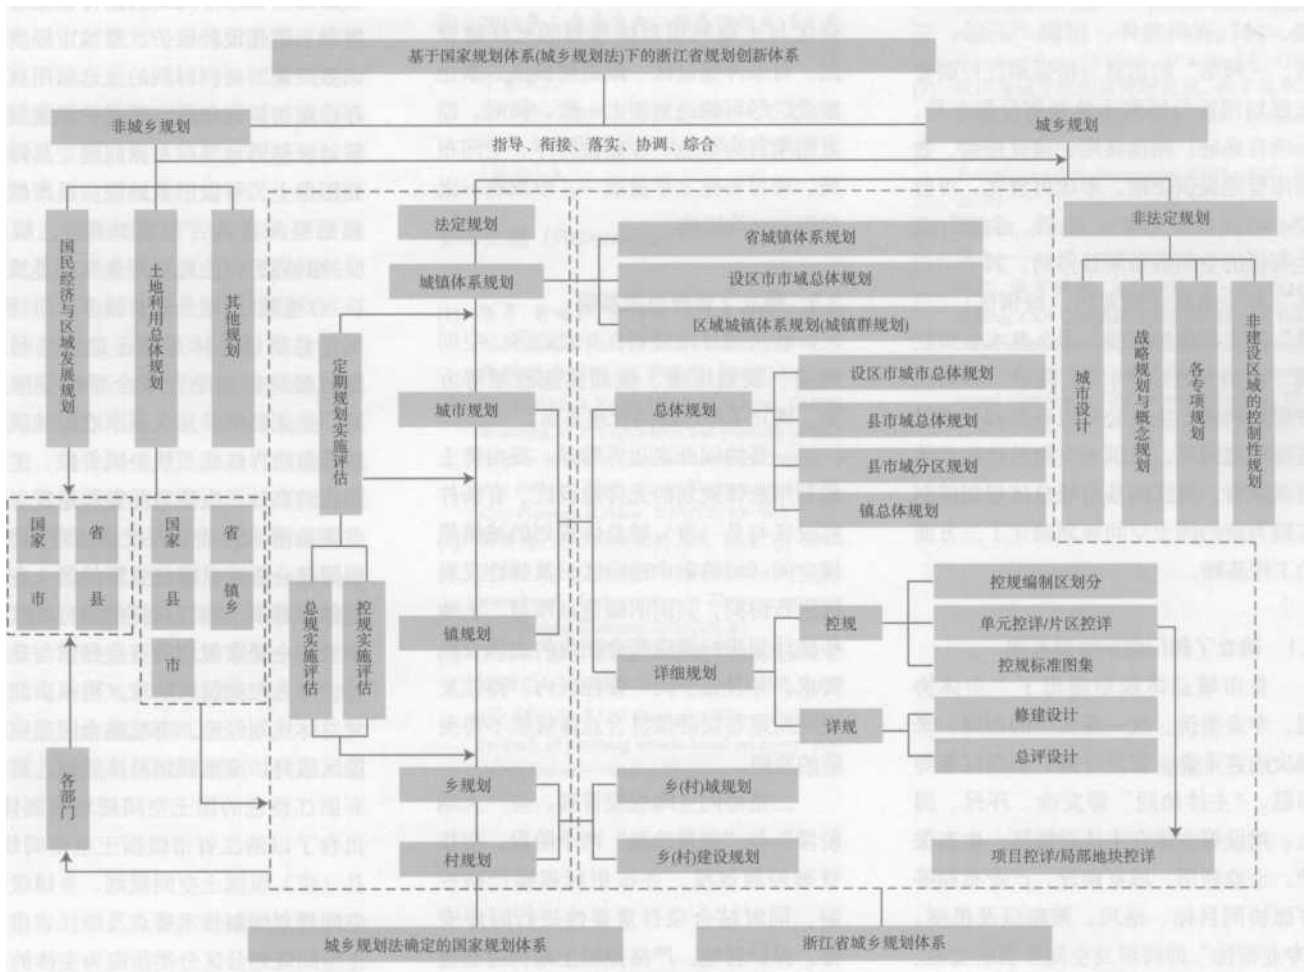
基于国家规划体系(城乡规划法)下的浙江省规划创新体系

非城乡规划

指导、衔接、落实、协调、综合

城乡规划

国民经济与区域发展规划

土地利用总体规划

其他规划

法定规划

城镇体系规划

省域城镇体系规划

设区市市域总体规划

区域城镇体系规划(城镇群规划)

非法定规划

城市设计

战略规划与概念规划

各专项规划

非建设区域的控制性规划

定期规划实施评估

城市规划

总体规划

设区市城市总体规划

县市域总体规划

县市城分区规划

镇总体规划

国家

省

市

县

国家

省

县

镇乡

市

总规实施评估

控规实施评估

镇规划

控规

详细规划

详规

控规编制区划分

单元控详/片区控详

控规标准图集

修建设计

总评设计

各部门

乡规划

乡(村)域规划

村规划

乡(村)建设规划

项目控详/局部地块控详

城乡规划法确定的国家规划体系

浙江省城乡规划体系